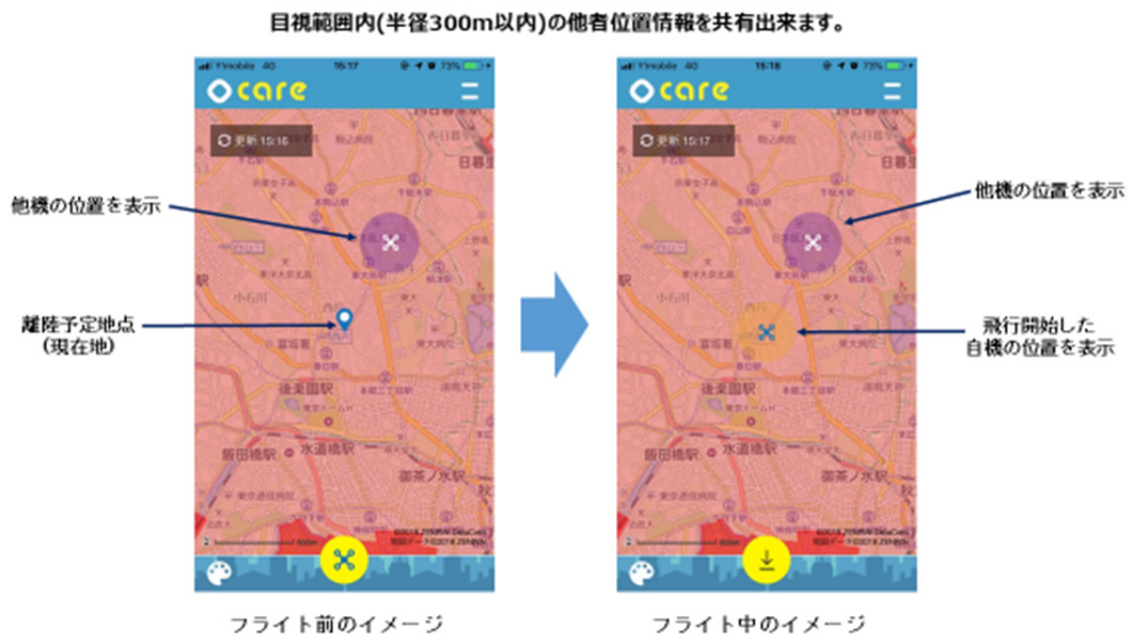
目視範囲内(半径300m以内)の他者位置情報を共有出来ます。

Y!mobile 4G 15:17 73%
care
更新 15:16

他機の位置を表示

離陸予定地点
(現在地)

日暮里
駒込駅
小石川
後楽園駅
水道橋駅
飯田橋駅
御茶ノ水駅

フライト前のイメージ

Y!mobile 4G 15:18 73%
care
更新 15:17

他機の位置を表示

飛行開始した
自機の位置を表示

日暮里
後楽園駅
水道橋駅
飯田橋駅
御茶ノ水駅

フライト中のイメージ